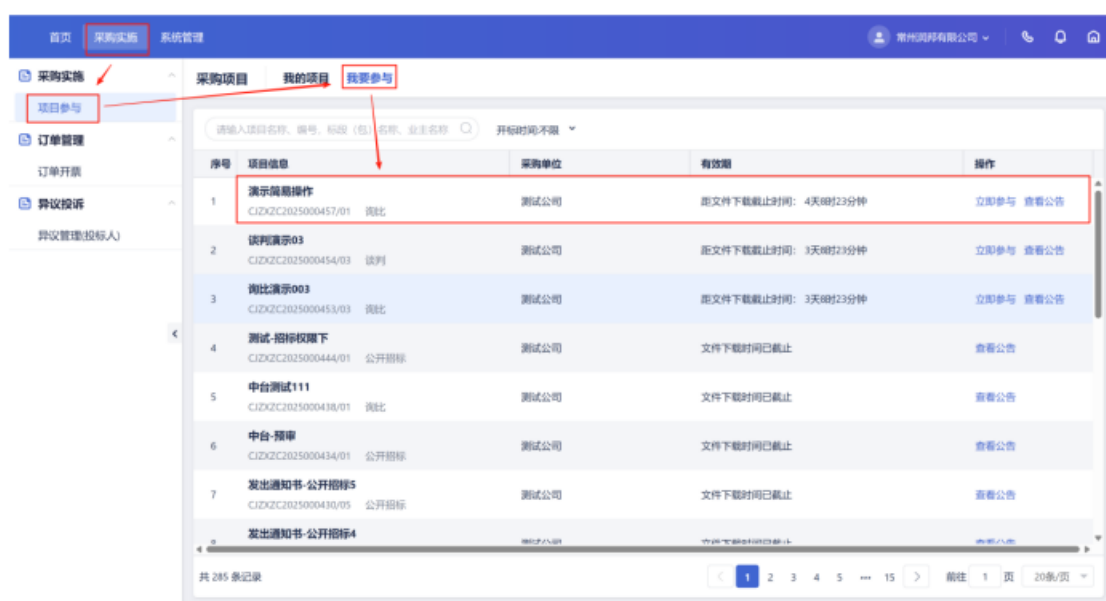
首页 采购实施 系统管理

常州润邦有限公司

采购实施
项目参与
订单管理
订单开票
异议投诉
异议管理(投标人)

采购项目 我的项目 我要参与

请输入项目名称、编号、标段（包）名称、业主名称

开标时间:不限

| 序号 | 项目信息 | 采购单位 | 有效期 | 操作 |
|---|---|---|---|---|
| 1 | 演示简易操作 CJZXZC2025000457/01 询比 | 测试公司 | 距文件下载截止时间：4天8时23分钟 | 立即参与 查看公告 |
| 2 | 谈判演示03 CJZXZC2025000454/03 谈判 | 测试公司 | 距文件下载截止时间：3天8时23分钟 | 立即参与 查看公告 |
| 3 | 询比演示003 CJZXZC2025000453/03 询比 | 测试公司 | 距文件下载截止时间：3天8时23分钟 | 立即参与 查看公告 |
| 4 | 测试-招标权限下 CJZXZC2025000444/01 公开招标 | 测试公司 | 文件下载时间已截止 | 查看公告 |
| 5 | 中台测试111 CJZXZC2025000438/01 询比 | 测试公司 | 文件下载时间已截止 | 查看公告 |
| 6 | 中台-预审 CJZXZC2025000434/01 公开招标 | 测试公司 | 文件下载时间已截止 | 查看公告 |
| 7 | 发出通知书-公开招标5 CJZXZC2025000430/05 公开招标 | 测试公司 | 文件下载时间已截止 | 查看公告 |
| 8 | 发出通知书-公开招标4 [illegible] | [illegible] | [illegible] | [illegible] |

共 285 条记录

1 2 3 4 5 ··· 15 前往 1 页 20条/页